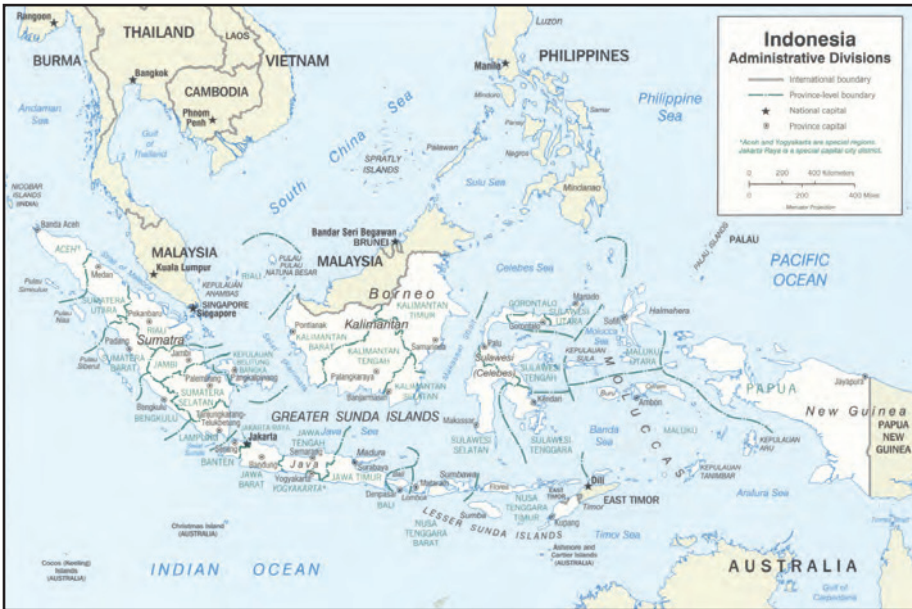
Indonesia
Administrative Divisions

International boundary
Province-level boundary
National capital
Province capital

*Aceh and Yogyakarta are special regions. Jakarta Raya is a special capital city district.

0 200 400 Kilometers
0 200 400 Miles
Mercator Projection

Rangoon
BURMA
THAILAND
LAOS
VIETNAM
Bangkok
CAMBODIA
Phnom Penh
Andaman Sea
Gulf of Thailand
South China Sea
SPRATLY ISLANDS
Luzon
PHILIPPINES
Manila
Mindoro
Panay
Samar
Negros
Palawan
Sulu Sea
Mindanao
Philippine Sea
NICOBAR ISLANDS (INDIA)
Banda Aceh
ACEH*
Medan
MALAYSIA
Kuala Lumpur
SINGAPORE
Singapore
Bandar Seri Begawan
BRUNEI
MALAYSIA
PULAU PULAU NATUNA BESAR
KEPULAUAN ANAMBAS
RIAU
Pulau Simeulue
SUMATERA UTARA
Pulau Nias
Pekanbaru
RIAU
Padang
Sumatra
SUMATERA BARAT
Jambi
JAMBI
Pulau Siberut
KEPULAUAN BELITUNG
BANGKA
Pangkalpinang
Palembang
SUMATERA SELATAN
Bengkulu
BENGKULU
Tanjungkarang-Telukbetung
LAMPUNG
JAKARTA RAYA*
Jakarta
Serang
BANTEN
Bandung
JAWA BARAT
JAWA TENGAH
Semarang
Java
Java Sea
Yogyakarta
YOGYAKARTA*
Madura
Surabaya
JAWA TIMUR
Borneo
Kalimantan
KALIMANTAN BARAT
Pontianak
KALIMANTAN TENGAH
Palangkaraya
KALIMANTAN TIMUR
Samarinda
KALIMANTAN SELATAN
Banjarmasin
GREATER SUNDA ISLANDS
Celebes Sea
GORONTALO
Manado
SULAWESI UTARA
Gorontalo
Palu
Sulawesi (Celebes)
SULAWESI TENGAH
Kendari
SULAWESI SELATAN
Makassar
SULAWESI TENGGARA
Molucca Sea
Halmahera
Sofifi
MALUKU UTARA
KEPULAUAN SULA
MOLUCCAS
Ambon
MALUKU
Banda Sea
PALAU
PALAU ISLANDS
PACIFIC OCEAN
PAPUA
Jayapura
New Guinea
PAPUA NEW GUINEA
KEPULAUAN ARU
KEPULAUAN TANIMBAR
Arafura Sea
Denpasar
BALI
Lombok
Mataram
Sumbawa
Flores
NUSA TENGGARA BARAT
Sumba
LESSER SUNDA ISLANDS
NUSA TENGGARA TIMUR
Kupang
Timor
Dili
EAST TIMOR
Timor Sea
Ashmore and Cartier Islands (AUSTRALIA)
Christmas Island (AUSTRALIA)
Cocos (Keeling) Islands (AUSTRALIA)
INDIAN OCEAN
AUSTRALIA
Gulf of Carpentaria